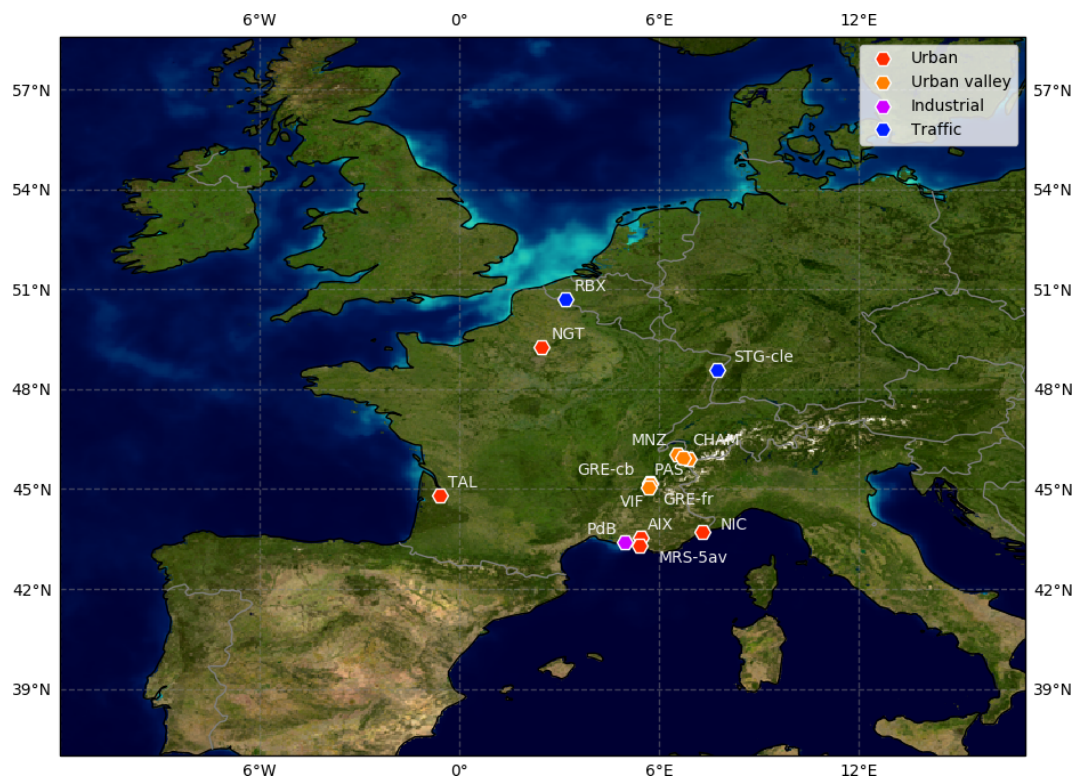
6°W 0° 6°E 12°E

57°N
54°N
51°N
48°N
45°N
42°N
39°N

Urban
Urban valley
Industrial
Traffic

RBX
NGT
STG-cle
MNZ
CHAM
GRE-cb
PAS
TAL
VIF
GRE-fr
PdB
AIX
NIC
MRS-5av

57°N
54°N
51°N
48°N
45°N
42°N
39°N

6°W 0° 6°E 12°E